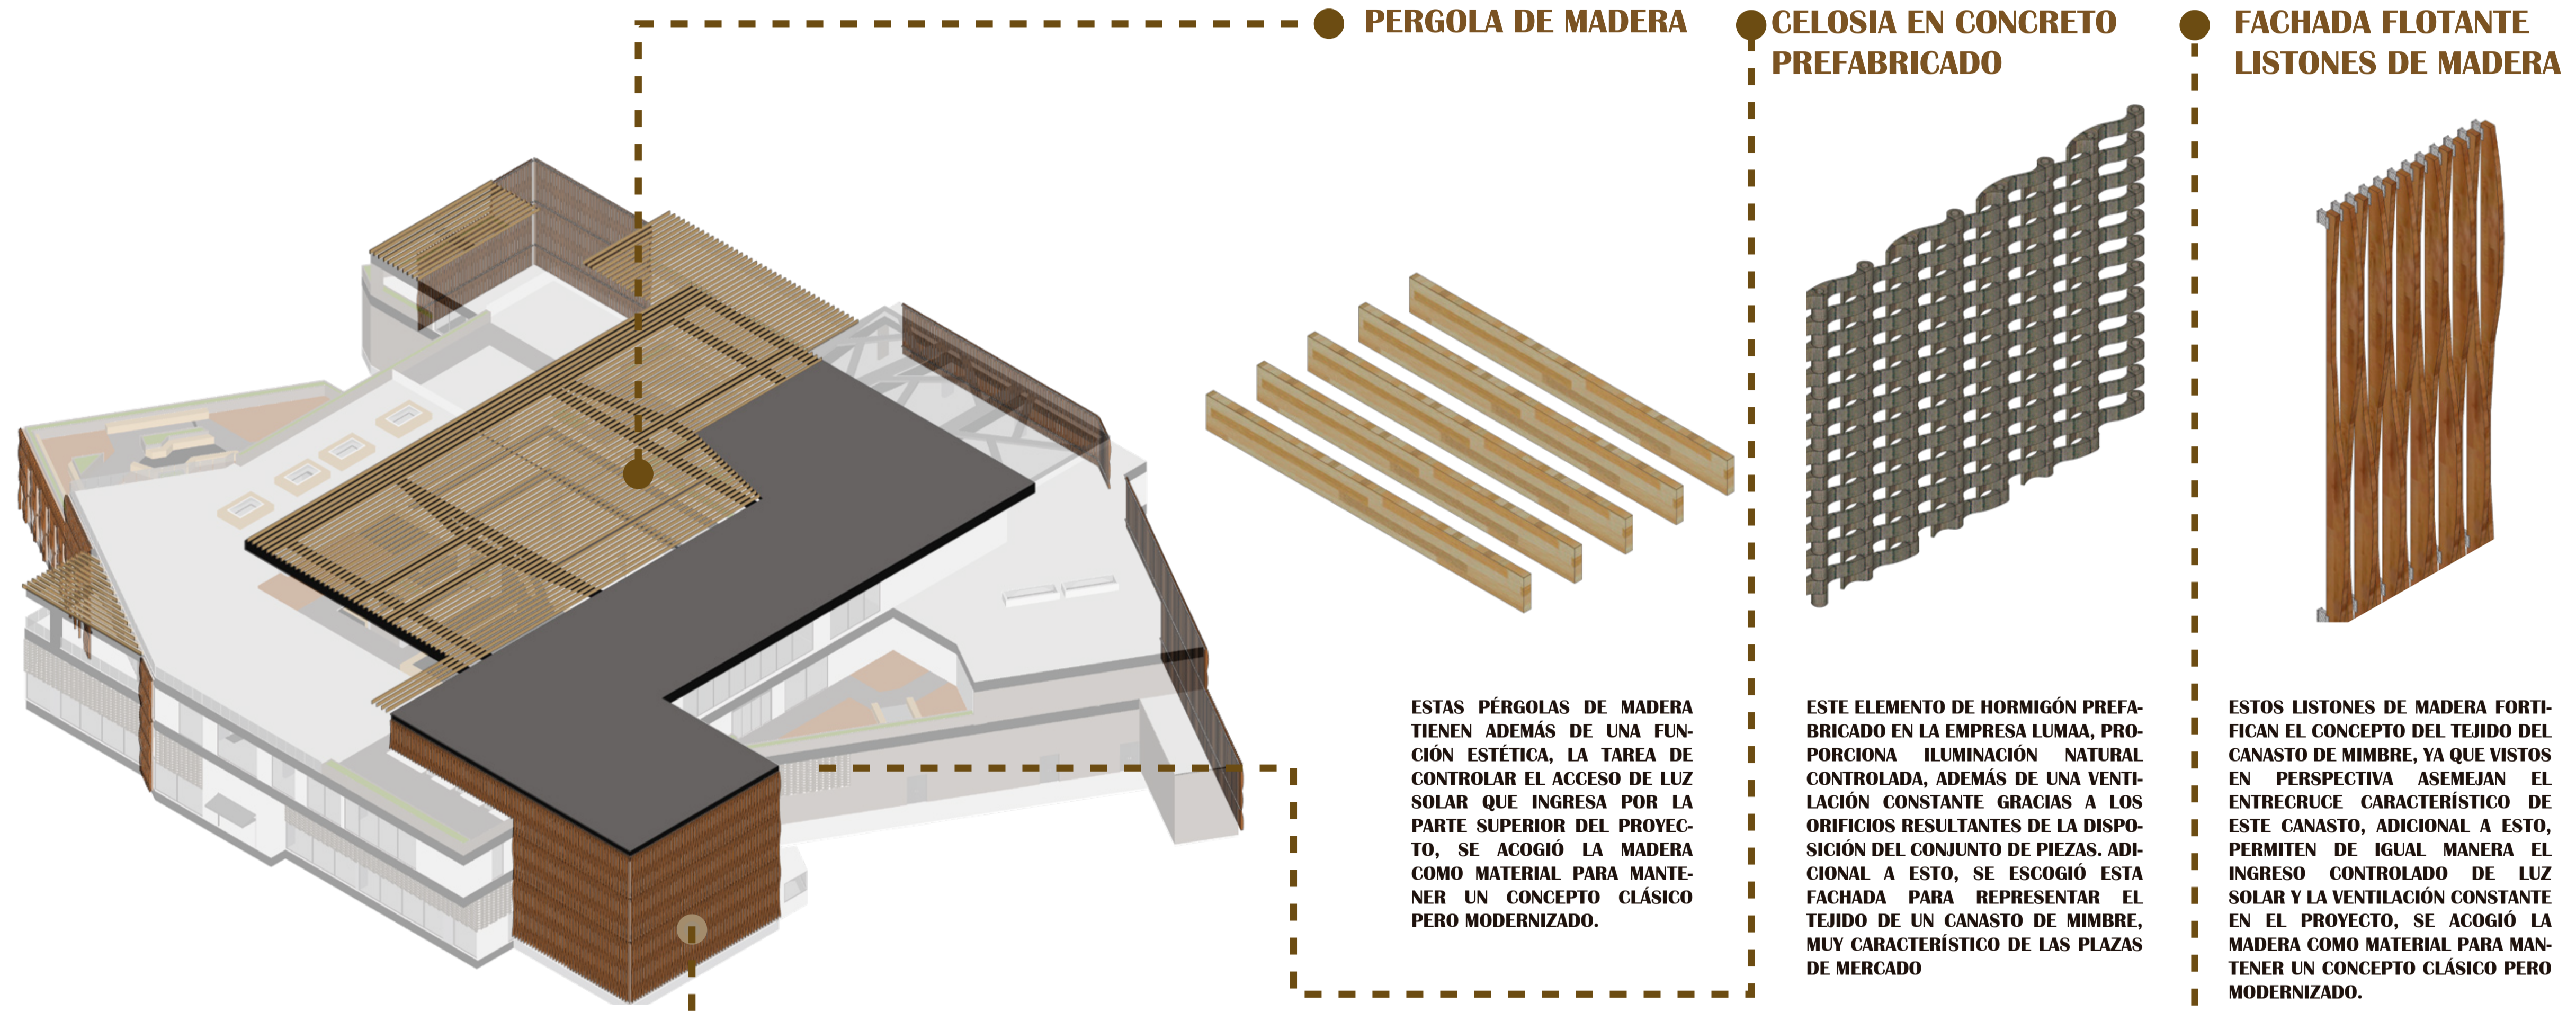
PERGOLA DE MADERA

CELOSIA EN CONCRETO PREFABRICADO

FACHADA FLOTANTE LISTONES DE MADERA

ESTAS PÉRGOLAS DE MADERA TIENEN ADEMÁS DE UNA FUNCIÓN ESTÉTICA, LA TAREA DE CONTROLAR EL ACCESO DE LUZ SOLAR QUE INGRESA POR LA PARTE SUPERIOR DEL PROYECTO, SE ACOGIÓ LA MADERA COMO MATERIAL PARA MANTENER UN CONCEPTO CLÁSICO PERO MODERNIZADO.

ESTE ELEMENTO DE HORMIGÓN PREFABRICADO EN LA EMPRESA LUMAA, PROPORCIONA ILUMINACIÓN NATURAL CONTROLADA, ADEMÁS DE UNA VENTILACIÓN CONSTANTE GRACIAS A LOS ORIFICIOS RESULTANTES DE LA DISPOSICIÓN DEL CONJUNTO DE PIEZAS. ADICIONAL A ESTO, SE ESCOGIÓ ESTA FACHADA PARA REPRESENTAR EL TEJIDO DE UN CANASTO DE MIMBRE, MUY CARACTERÍSTICO DE LAS PLAZAS DE MERCADO

ESTOS LISTONES DE MADERA FORTIFICAN EL CONCEPTO DEL TEJIDO DEL CANASTO DE MIMBRE, YA QUE VISTOS EN PERSPECTIVA ASEMEJAN EL ENTRECRUCE CARACTERÍSTICO DE ESTE CANASTO, ADICIONAL A ESTO, PERMITEN DE IGUAL MANERA EL INGRESO CONTROLADO DE LUZ SOLAR Y LA VENTILACIÓN CONSTANTE EN EL PROYECTO, SE ACOGIÓ LA MADERA COMO MATERIAL PARA MANTENER UN CONCEPTO CLÁSICO PERO MODERNIZADO.